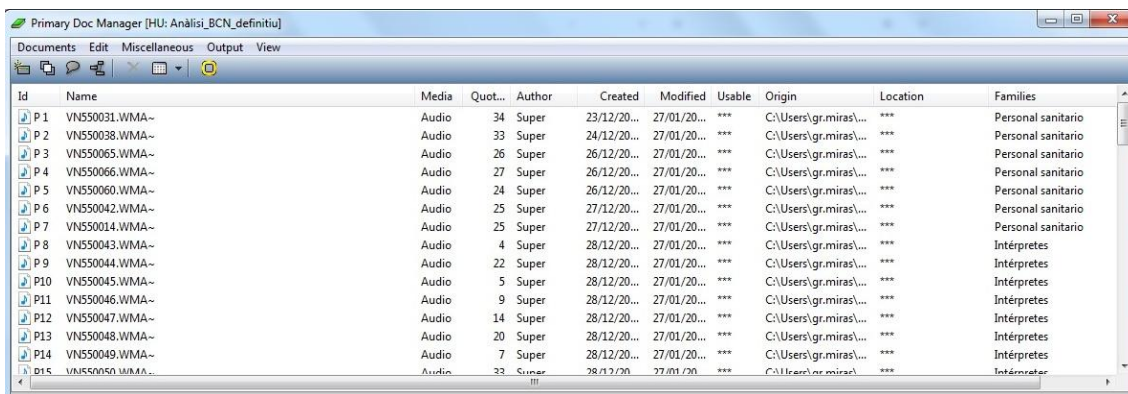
Primary Doc Manager [HU: Anàlisi_BCN_definitiu]

Documents Edit Miscellaneous Output View

| Id | Name | Media | Quot... | Author | Created | Modified | Usable | Origin | Location | Families |
|---|---|---|---|---|---|---|---|---|---|---|
| P 1 | VN550031.WMA~ | Audio | 34 | Super | 23/12/20... | 27/01/20... | *** | C:\Users\gr.miras\... | *** | Personal sanitario |
| P 2 | VN550038.WMA~ | Audio | 33 | Super | 24/12/20... | 27/01/20... | *** | C:\Users\gr.miras\... | *** | Personal sanitario |
| P 3 | VN550065.WMA~ | Audio | 26 | Super | 26/12/20... | 27/01/20... | *** | C:\Users\gr.miras\... | *** | Personal sanitario |
| P 4 | VN550066.WMA~ | Audio | 27 | Super | 26/12/20... | 27/01/20... | *** | C:\Users\gr.miras\... | *** | Personal sanitario |
| P 5 | VN550060.WMA~ | Audio | 24 | Super | 26/12/20... | 27/01/20... | *** | C:\Users\gr.miras\... | *** | Personal sanitario |
| P 6 | VN550042.WMA~ | Audio | 25 | Super | 27/12/20... | 27/01/20... | *** | C:\Users\gr.miras\... | *** | Personal sanitario |
| P 7 | VN550014.WMA~ | Audio | 25 | Super | 27/12/20... | 27/01/20... | *** | C:\Users\gr.miras\... | *** | Personal sanitario |
| P 8 | VN550043.WMA~ | Audio | 4 | Super | 28/12/20... | 27/01/20... | *** | C:\Users\gr.miras\... | *** | Intérpretes |
| P 9 | VN550044.WMA~ | Audio | 22 | Super | 28/12/20... | 27/01/20... | *** | C:\Users\gr.miras\... | *** | Intérpretes |
| P10 | VN550045.WMA~ | Audio | 5 | Super | 28/12/20... | 27/01/20... | *** | C:\Users\gr.miras\... | *** | Intérpretes |
| P11 | VN550046.WMA~ | Audio | 9 | Super | 28/12/20... | 27/01/20... | *** | C:\Users\gr.miras\... | *** | Intérpretes |
| P12 | VN550047.WMA~ | Audio | 14 | Super | 28/12/20... | 27/01/20... | *** | C:\Users\gr.miras\... | *** | Intérpretes |
| P13 | VN550048.WMA~ | Audio | 20 | Super | 28/12/20... | 27/01/20... | *** | C:\Users\gr.miras\... | *** | Intérpretes |
| P14 | VN550049.WMA~ | Audio | 7 | Super | 28/12/20... | 27/01/20... | *** | C:\Users\gr.miras\... | *** | Intérpretes |
| P15 | VN550050.WMA~ | Audio | 33 | Super | 28/12/20... | 27/01/20... | *** | C:\Users\gr.miras\... | *** | Intérpretes |